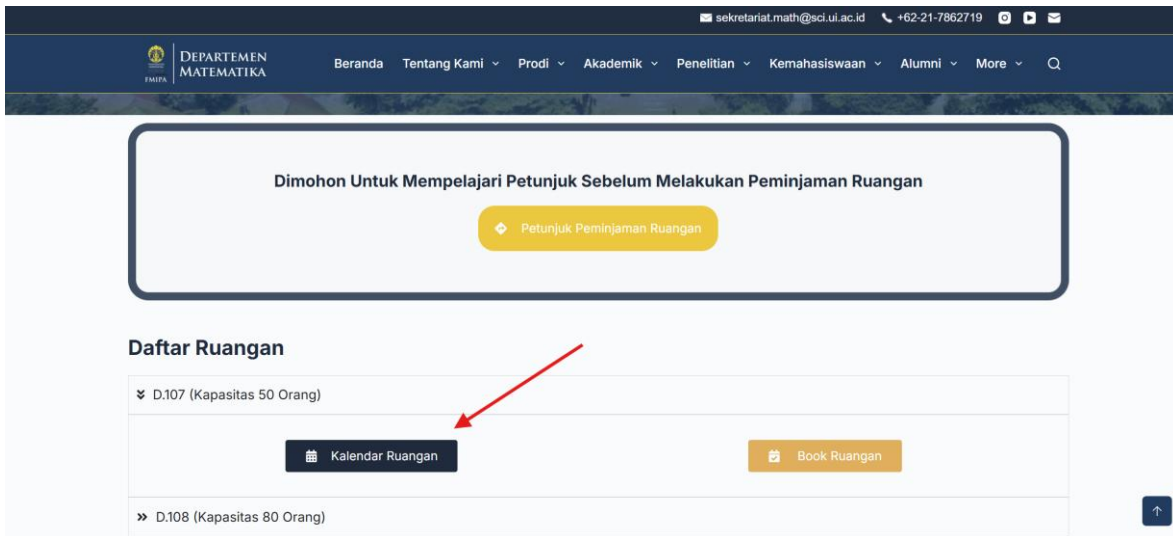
sekretariat.math@sci.ui.ac.id +62-21-7862719

FMIPA DEPARTEMEN MATEMATIKA

Beranda Tentang Kami Prodi Akademik Penelitian Kemahasiswaan Alumni More

Dimohon Untuk Mempelajari Petunjuk Sebelum Melakukan Peminjaman Ruangan

Petunjuk Peminjaman Ruangan

Daftar Ruangan

D.107 (Kapasitas 50 Orang)

Kalendar Ruangan

Book Ruangan

D.108 (Kapasitas 80 Orang)